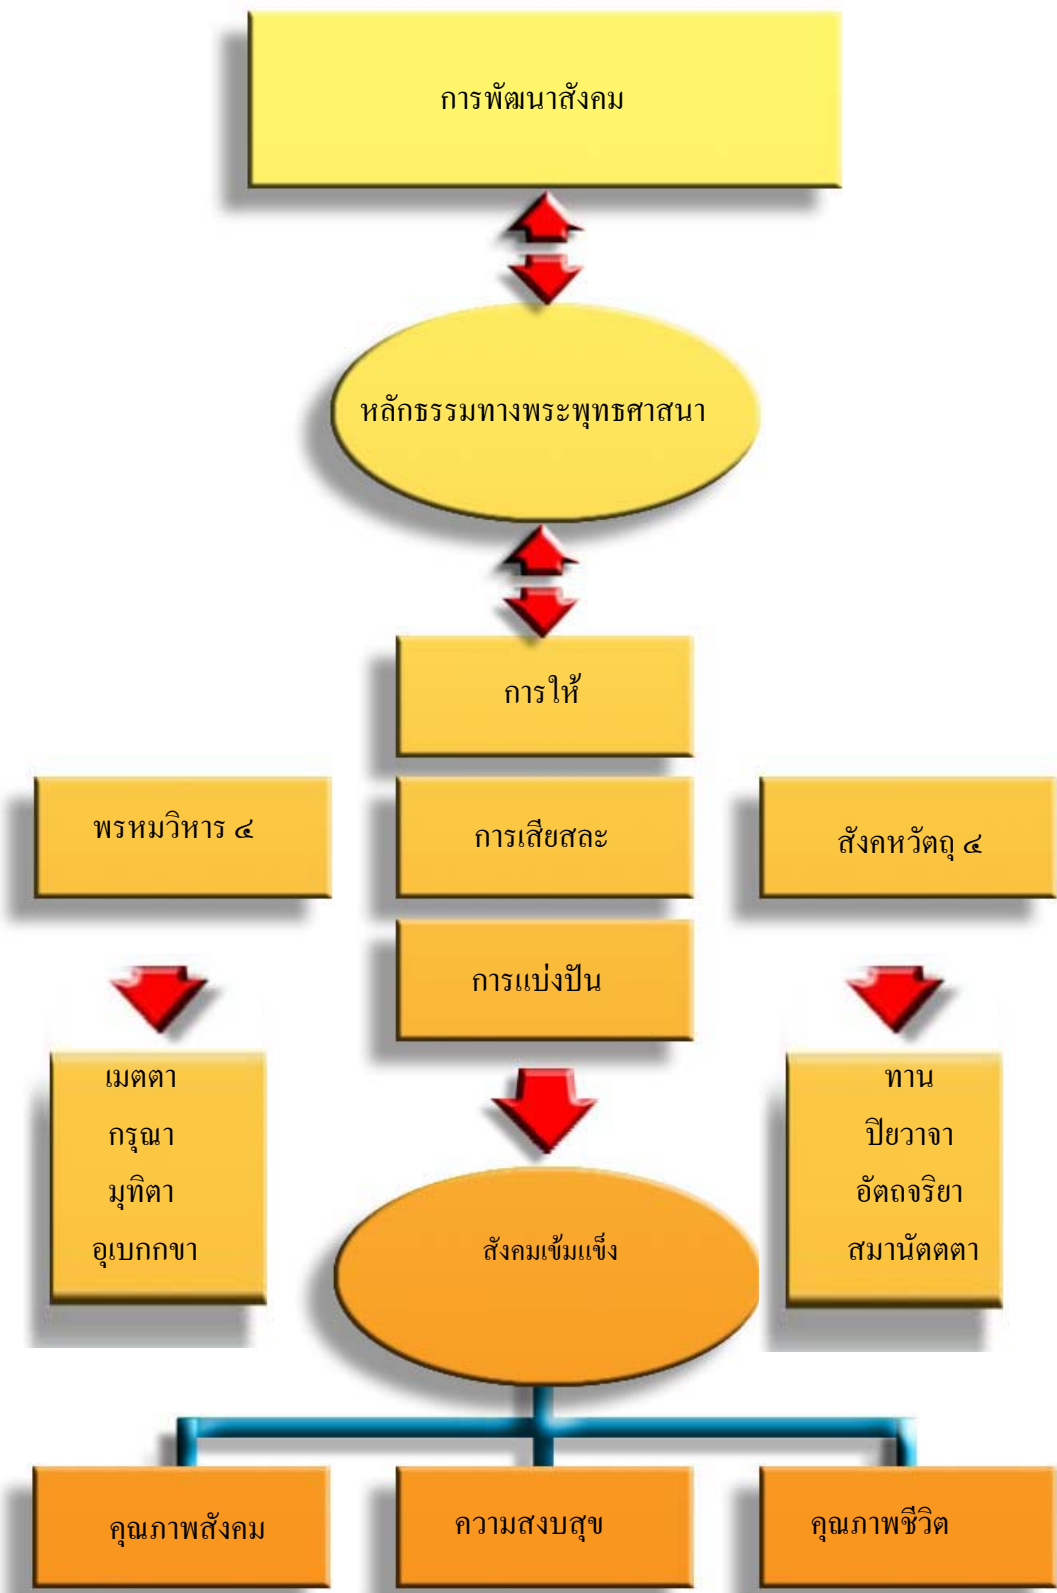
การพัฒนาสังคม

หลักธรรมทางพระพุทธศาสนา

การให้

พรหมวิหาร ๔

การเสียสละ

สังคหวัตถุ ๔

การแบ่งปัน

เมตตา
กรุณา
มุทิตา
อุเบกขา

ทาน
ปิยวาจา
อัตถจริยา
สมานัตตตา

สังคมเข้มแข็ง

คุณภาพสังคม

ความสงบสุข

คุณภาพชีวิต